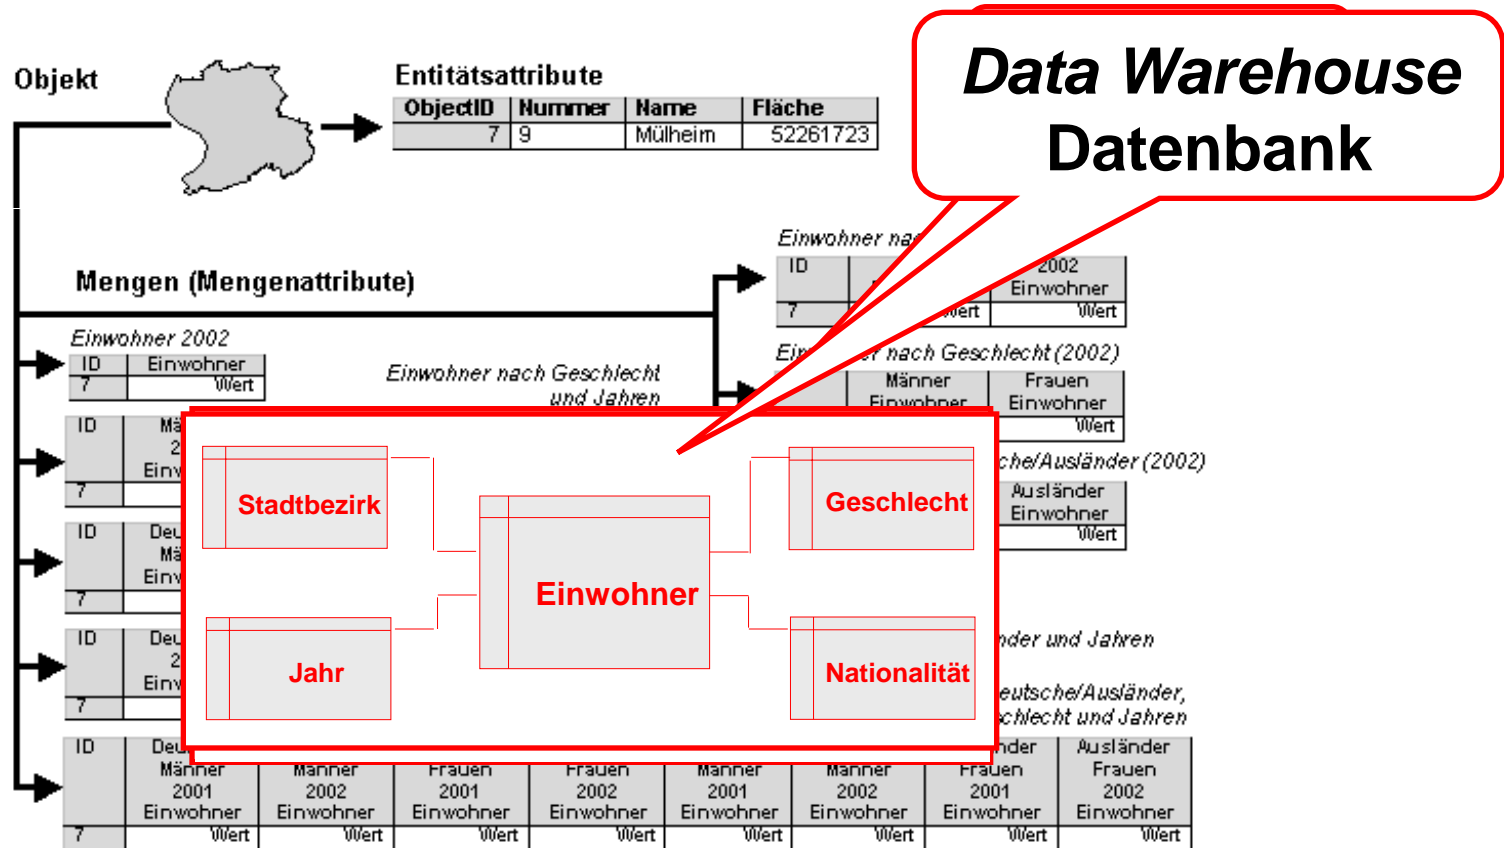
Data Warehouse
Datenbank

Objekt

Entitätsattribute

| ObjectID | Nummer | Name | Fläche |
|---|---|---|---|
| 7 | 9 | Mülheim | 52261723 |

Mengen (Mengenattribute)

Einwohner 2002

| ID | Einwohner |
|---|---|
| 7 | Wert |

Einwohner nach Geschlecht und Jahren

Einwohner na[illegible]

| ID | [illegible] | 2002 Einwohner |
|---|---|---|
| 7 | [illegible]ert | Wert |

Ein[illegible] nach Geschlecht (2002)

| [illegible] | Männer Einwohner | Frauen Einwohner |
|---|---|---|
| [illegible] | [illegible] | Wert |

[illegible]che/Ausländer (2002)

| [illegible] | Ausländer Einwohner |
|---|---|
| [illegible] | Wert |

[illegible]nder und Jahren

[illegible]eutsche/Ausländer, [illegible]schlecht und Jahren

| ID | Deu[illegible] Männer 2001 Einwohner | Männer 2002 Einwohner | Frauen 2001 Einwohner | Frauen 2002 Einwohner | Männer 2001 Einwohner | Männer 2002 Einwohner | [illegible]nder Frauen 2001 Einwohner | Ausländer Frauen 2002 Einwohner |
|---|---|---|---|---|---|---|---|---|
| 7 | Wert | Wert | Wert | Wert | Wert | Wert | Wert | Wert |

ID Mä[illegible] 2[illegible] Einw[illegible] 7
ID Deu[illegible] Mä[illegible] Einw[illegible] 7
ID Deu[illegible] 2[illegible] Einw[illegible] 7

Stadtbezirk
Geschlecht
Einwohner
Jahr
Nationalität